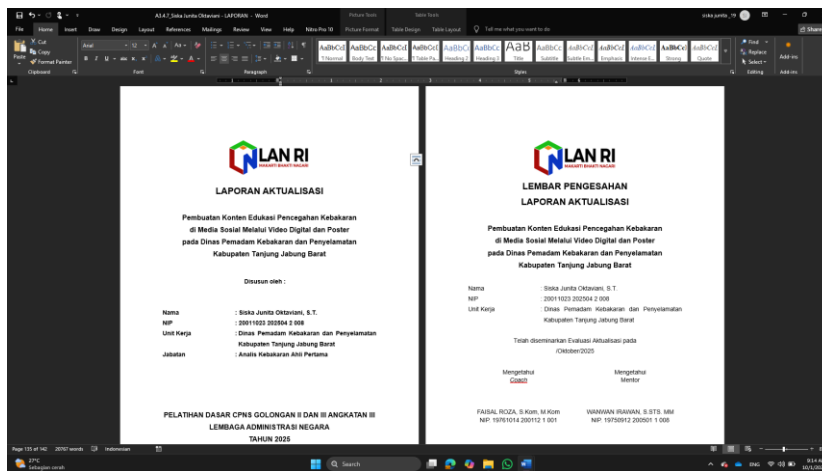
A3.4.7_Siska Junita Oktaviani - LAPORAN - Word

Picture Tools Table Tools

siska junita_19

File Home Insert Draw Design Layout References Mailings Review View Help Nitro Pro 10 Picture Format Table Design Table Layout Tell me what you want to do

Share

Cut Copy Format Painter Paste Clipboard Font Paragraph Styles Editing Add-ins

AaBbCcI Normal AaBbCc Body Text AaBbCcI No Spac... AaBbCcI Table Pa... AaBbCcI Heading 2 AaBbCc Heading 3 AaB Title AaBbCc Subtitle AaBbCcI Subtle Em... AaBbCcI Emphasis AaBbCcI Intense E... AaBbCcI Strong AaBbCcI Quote

Find Replace Select

LAN RI
MAHARTI BHAKTI NAGARI

LAPORAN AKTUALISASI

Pembuatan Konten Edukasi Pencegahan Kebakaran di Media Sosial Melalui Video Digital dan Poster pada Dinas Pemadam Kebakaran dan Penyelamatan Kabupaten Tanjung Jabung Barat

Disusun oleh :

| Nama | : Siska Junita Oktaviani, S.T. |
|---|---|
| NIP | : 20011023 202504 2 008 |
| Unit Kerja | : Dinas Pemadam Kebakaran dan Penyelamatan Kabupaten Tanjung Jabung Barat |
| Jabatan | : Analis Kebakaran Ahli Pertama |

PELATIHAN DASAR CPNS GOLONGAN II DAN III ANGKATAN III
LEMBAGA ADMINISTRASI NEGARA
TAHUN 2025

LAN RI
MAHARTI BHAKTI NAGARI

LEMBAR PENGESAHAN
LAPORAN AKTUALISASI

Pembuatan Konten Edukasi Pencegahan Kebakaran di Media Sosial Melalui Video Digital dan Poster pada Dinas Pemadam Kebakaran dan Penyelamatan Kabupaten Tanjung Jabung Barat

| Nama | : Siska Junita Oktaviani, S.T. |
|---|---|
| NIP | : 20011023 202504 2 008 |
| Unit Kerja | : Dinas Pemadam Kebakaran dan Penyelamatan Kabupaten Tanjung Jabung Barat |

Telah diseminarkan Evaluasi Aktualisasi pada /Oktober/2025

| Mengetahui Coach | Mengetahui Mentor |
|---|---|
| FAISAL ROZA, S.Kom, M.Kom NIP. 19761014 200112 1 001 | WANWAN IRAWAN, S.STS. MM NIP. 19750912 200501 1 006 |

Page 135 of 142 20767 words Indonesian

27°C Sebagian cerah

Search

ENG 9:14 AM 10/1/2025